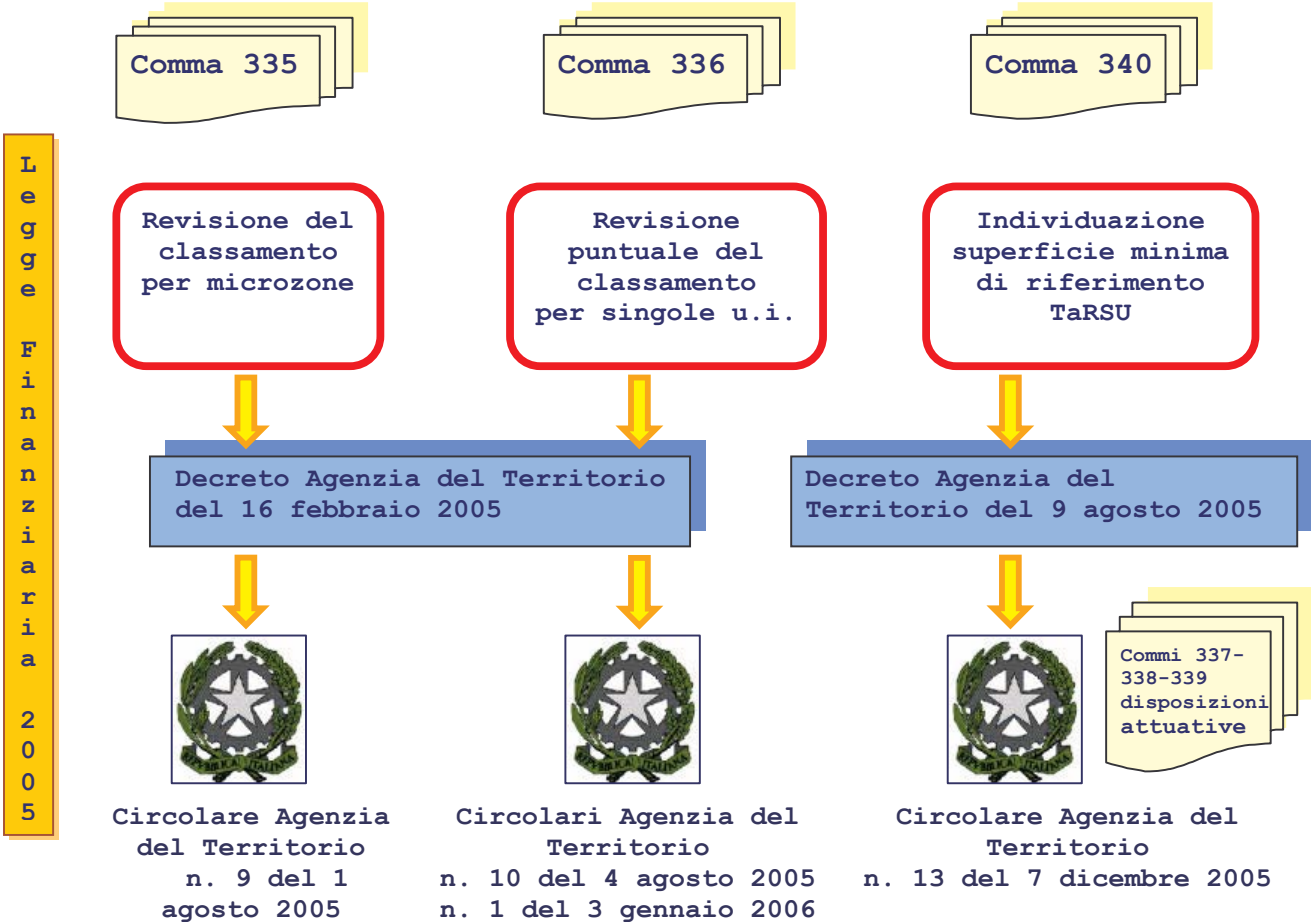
Legge Finanziaria 2005

Comma 335

Comma 336

Comma 340

Revisione del classamento per microzone

Revisione puntuale del classamento per singole u.i.

Individuazione superficie minima di riferimento TaRSU

Decreto Agenzia del Territorio del 16 febbraio 2005

Decreto Agenzia del Territorio del 9 agosto 2005

REPUBBLICA ITALIANA

REPUBBLICA ITALIANA

Commi 337-338-339 disposizioni attuative

REPUBBLICA ITALIANA

Circolare Agenzia del Territorio n. 9 del 1 agosto 2005

Circolari Agenzia del Territorio n. 10 del 4 agosto 2005 n. 1 del 3 gennaio 2006

Circolare Agenzia del Territorio n. 13 del 7 dicembre 2005